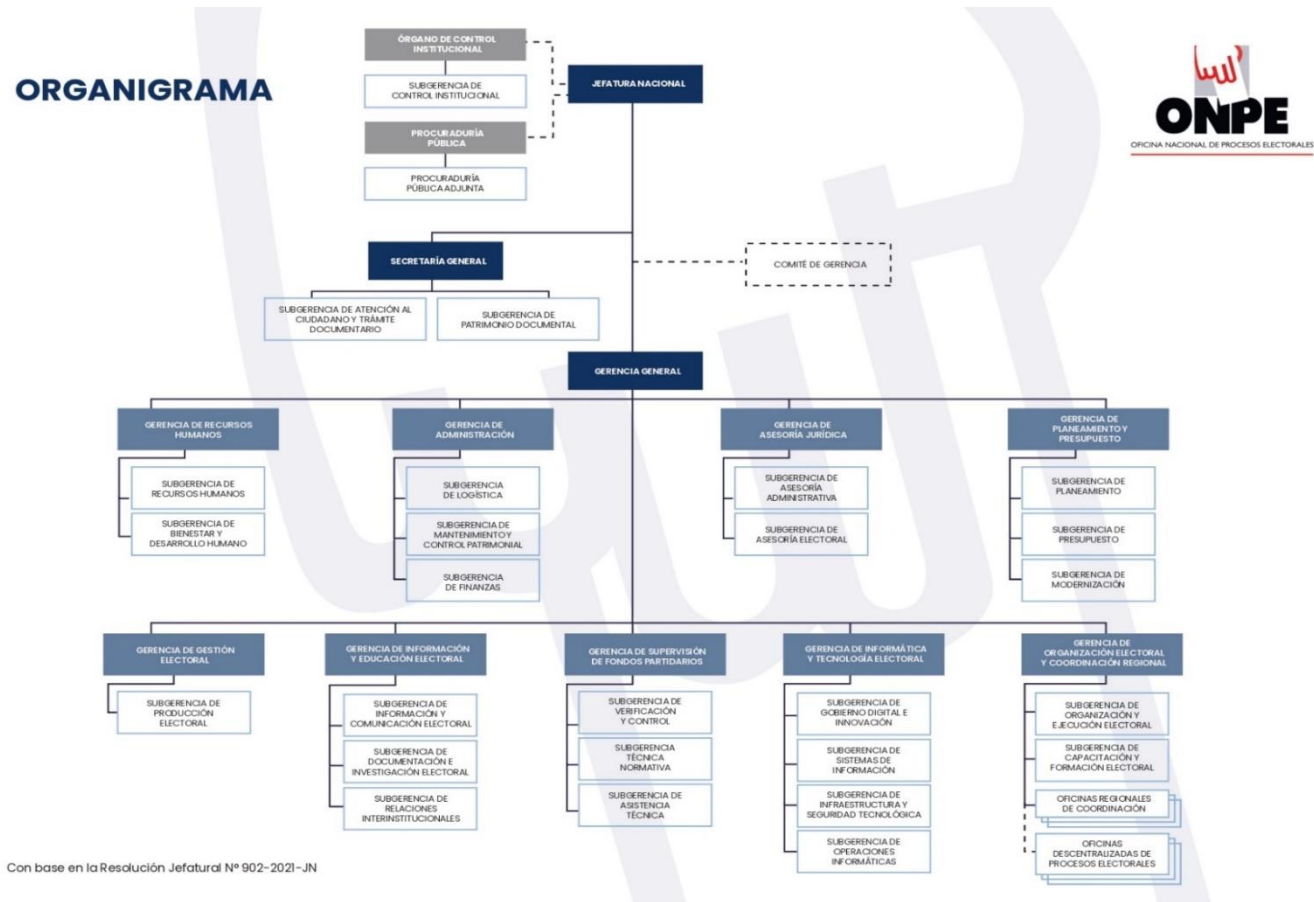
ORGANIGRAMA

ONPE
OFICINA NACIONAL DE PROCESOS ELECTORALES

ÓRGANO DE CONTROL INSTITUCIONAL

SUBGERENCIA DE CONTROL INSTITUCIONAL

JEFATURA NACIONAL

PROCURADURÍA PÚBLICA

PROCURADURÍA PÚBLICA ADJUNTA

SECRETARÍA GENERAL

COMITÉ DE GERENCIA

SUBGERENCIA DE ATENCIÓN AL CIUDADANO Y TRÁMITE DOCUMENTARIO

SUBGERENCIA DE PATRIMONIO DOCUMENTAL

GERENCIA GENERAL

GERENCIA DE RECURSOS HUMANOS

SUBGERENCIA DE RECURSOS HUMANOS

SUBGERENCIA DE BIENESTAR Y DESARROLLO HUMANO

GERENCIA DE ADMINISTRACIÓN

SUBGERENCIA DE LOGÍSTICA

SUBGERENCIA DE MANTENIMIENTO Y CONTROL PATRIMONIAL

SUBGERENCIA DE FINANZAS

GERENCIA DE ASESORÍA JURÍDICA

SUBGERENCIA DE ASESORÍA ADMINISTRATIVA

SUBGERENCIA DE ASESORÍA ELECTORAL

GERENCIA DE PLANEAMIENTO Y PRESUPUESTO

SUBGERENCIA DE PLANEAMIENTO

SUBGERENCIA DE PRESUPUESTO

SUBGERENCIA DE MODERNIZACIÓN

GERENCIA DE GESTIÓN ELECTORAL

SUBGERENCIA DE PRODUCCIÓN ELECTORAL

GERENCIA DE INFORMACIÓN Y EDUCACIÓN ELECTORAL

SUBGERENCIA DE INFORMACIÓN Y COMUNICACIÓN ELECTORAL

SUBGERENCIA DE DOCUMENTACIÓN E INVESTIGACIÓN ELECTORAL

SUBGERENCIA DE RELACIONES INTERINSTITUCIONALES

GERENCIA DE SUPERVISIÓN DE FONDOS PARTIDARIOS

SUBGERENCIA DE VERIFICACIÓN Y CONTROL

SUBGERENCIA TÉCNICA NORMATIVA

SUBGERENCIA DE ASISTENCIA TÉCNICA

GERENCIA DE INFORMÁTICA Y TECNOLOGÍA ELECTORAL

SUBGERENCIA DE GOBIERNO DIGITAL E INNOVACIÓN

SUBGERENCIA DE SISTEMAS DE INFORMACIÓN

SUBGERENCIA DE INFRAESTRUCTURA Y SEGURIDAD TECNOLÓGICA

SUBGERENCIA DE OPERACIONES INFORMÁTICAS

GERENCIA DE ORGANIZACIÓN ELECTORAL Y COORDINACIÓN REGIONAL

SUBGERENCIA DE ORGANIZACIÓN Y EJECUCIÓN ELECTORAL

SUBGERENCIA DE CAPACITACIÓN Y FORMACIÓN ELECTORAL

OFICINAS REGIONALES DE COORDINACIÓN

OFICINAS DESCENTRALIZADAS DE PROCESOS ELECTORALES

Con base en la Resolución Jefatural Nº 902-2021-JN